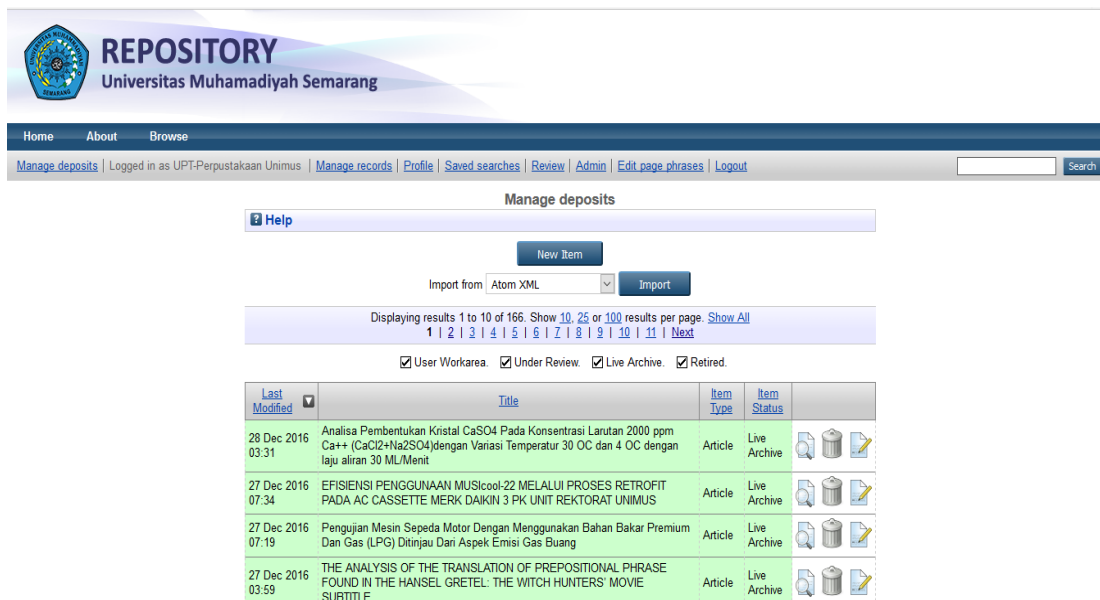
REPOSITORY
Universitas Muhamadiyah Semarang

Home About Browse

Manage deposits | Logged in as UPT-Perpustakaan Unimus | Manage records | Profile | Saved searches | Review | Admin | Edit page phrases | Logout

Search

Manage deposits

Help

New Item

Import from Atom XML Import

Displaying results 1 to 10 of 166. Show 10, 25 or 100 results per page. Show All
1 | 2 | 3 | 4 | 5 | 6 | 7 | 8 | 9 | 10 | 11 | Next

User Workarea. Under Review. Live Archive. Retired.

| Last Modified | Title | Item Type | Item Status |  |
|---|---|---|---|---|
| 28 Dec 2016 03:31 | Analisa Pembentukan Kristal CaSO4 Pada Konsentrasi Larutan 2000 ppm Ca++ (CaCl2+Na2SO4)dengan Variasi Temperatur 30 OC dan 4 OC dengan laju aliran 30 ML/Menit | Article | Live Archive |  |
| 27 Dec 2016 07:34 | EFISIENSI PENGGUNAAN MUSIcool-22 MELALUI PROSES RETROFIT PADA AC CASSETTE MERK DAIKIN 3 PK UNIT REKTORAT UNIMUS | Article | Live Archive |  |
| 27 Dec 2016 07:19 | Pengujian Mesin Sepeda Motor Dengan Menggunakan Bahan Bakar Premium Dan Gas (LPG) Ditinjau Dari Aspek Emisi Gas Buang | Article | Live Archive |  |
| 27 Dec 2016 03:59 | THE ANALYSIS OF THE TRANSLATION OF PREPOSITIONAL PHRASE FOUND IN THE HANSEL GRETEL: THE WITCH HUNTERS' MOVIE SUBTITLE | Article | Live Archive |  |